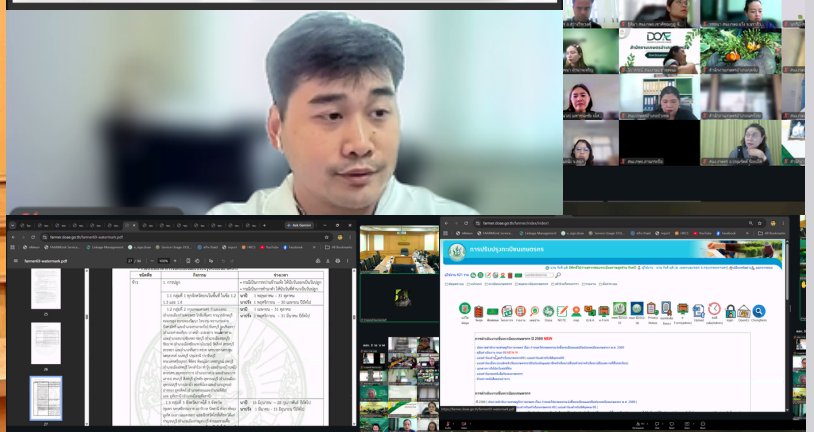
DOAE

farmer.doae.go.th/farmer69-watermark.pdf

farmer.doae.go.th/farmer/index/index1

การปรับปรุงทะเบียนเกษตรกร

ชนิดพืช

กิจกรรม

ช่วงเวลา

ข้าว

1. การปลูก

1.1 กลุ่มที่ 1 ทุกจังหวัดยกเว้นพื้นที่ ในข้อ 1.2 1.3 และ 1.4

1.2 กลุ่มที่ 2

นาปี 1 พฤษภาคม – 31 ตุลาคม

นาปรัง 1 พฤศจิกายน – 30 เมษายน ปีถัดไป

นาปี 1 มิถุนายน – 31 ตุลาคม

นาปรัง 1 พฤศจิกายน – 30 มิถุนายน ปีถัดไป

นาปี 16 มิถุนายน – 28 กุมภาพันธ์ ปีถัดไป

นาปรัง 1 มีนาคม – 15 มิถุนายน ปีถัดไป

25

26

27